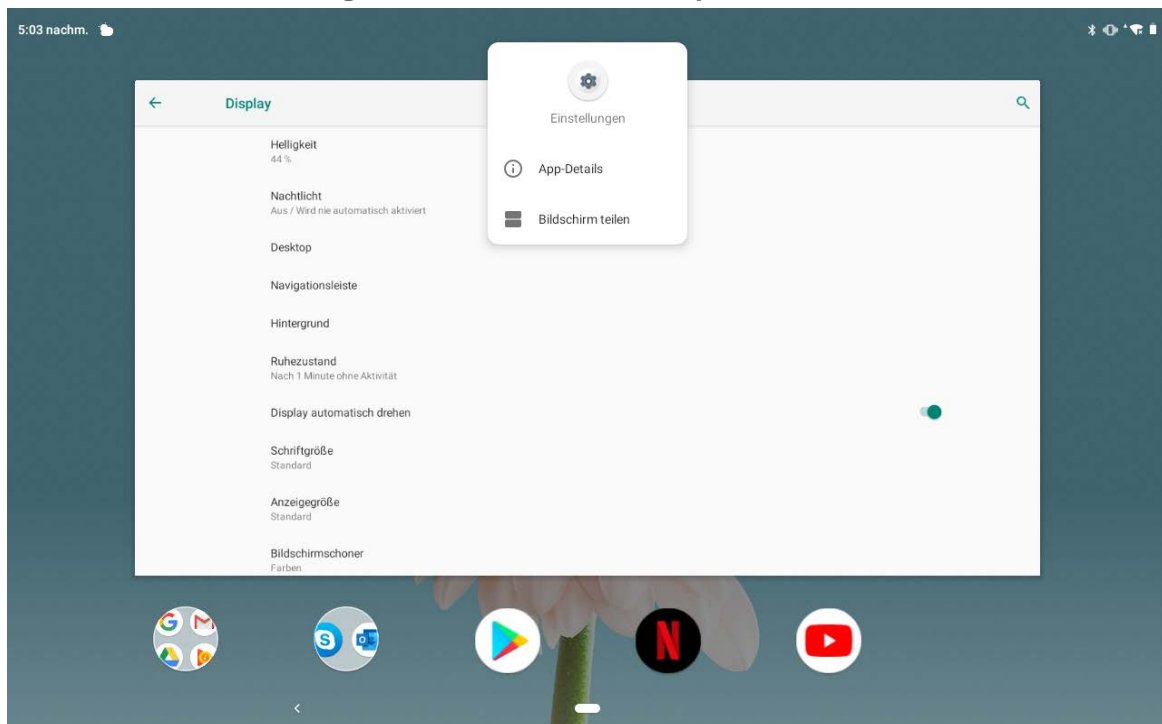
5:03 nachm.

Display

Einstellungen

App-Details

Bildschirm teilen

Helligkeit
44 %

Nachtlicht
Aus / Wird nie automatisch aktiviert

Desktop

Navigationsleiste

Hintergrund

Ruhezustand
Nach 1 Minute ohne Aktivität

Display automatisch drehen

Schriftgröße
Standard

Anzeigegröße
Standard

Bildschirmschoner
Farben